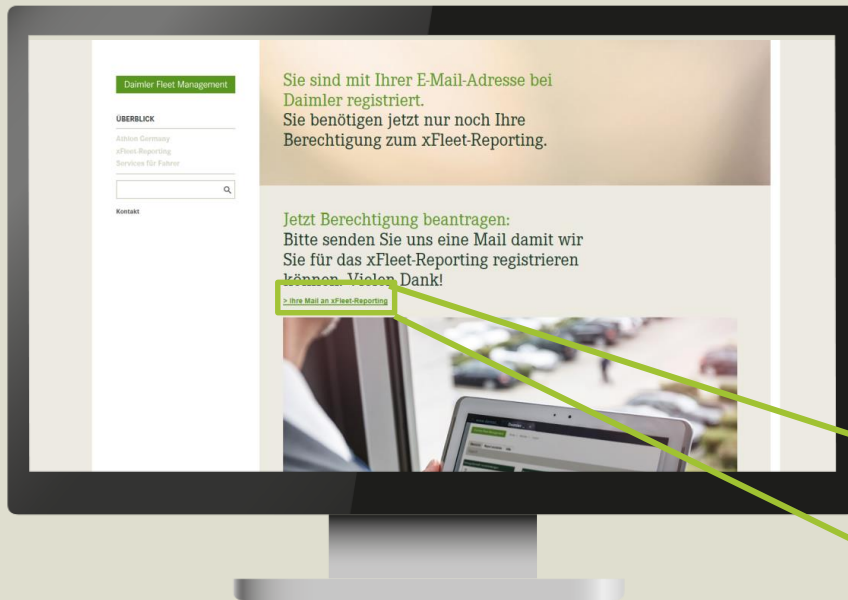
Daimler Fleet Management

ÜBERBLICK

Athlon Germany
xFleet-Reporting
Services für Fahrer

Kontakt

Sie sind mit Ihrer E-Mail-Adresse bei Daimler registriert.
Sie benötigen jetzt nur noch Ihre Berechtigung zum xFleet-Reporting.

Jetzt Berechtigung beantragen:
Bitte senden Sie uns eine Mail damit wir Sie für das xFleet-Reporting registrieren können. Vielen Dank!

> Ihre Mail an xFleet-Reporting